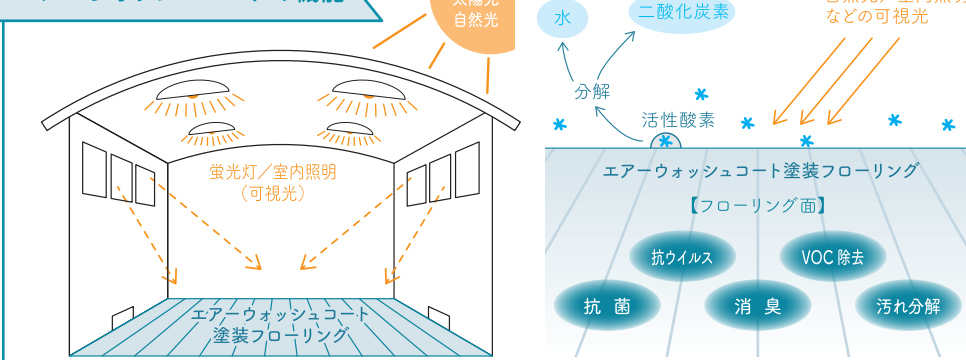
太陽光
自然光

蛍光灯／室内照明
（可視光）

エアーウォッシュコート
塗装フローリング

水

二酸化炭素

などの可視光

分解

活性酸素

エアーウォッシュコート塗装フローリング

【フローリング面】

抗ウイルス

VOC 除去

抗　菌

消　臭

汚れ分解